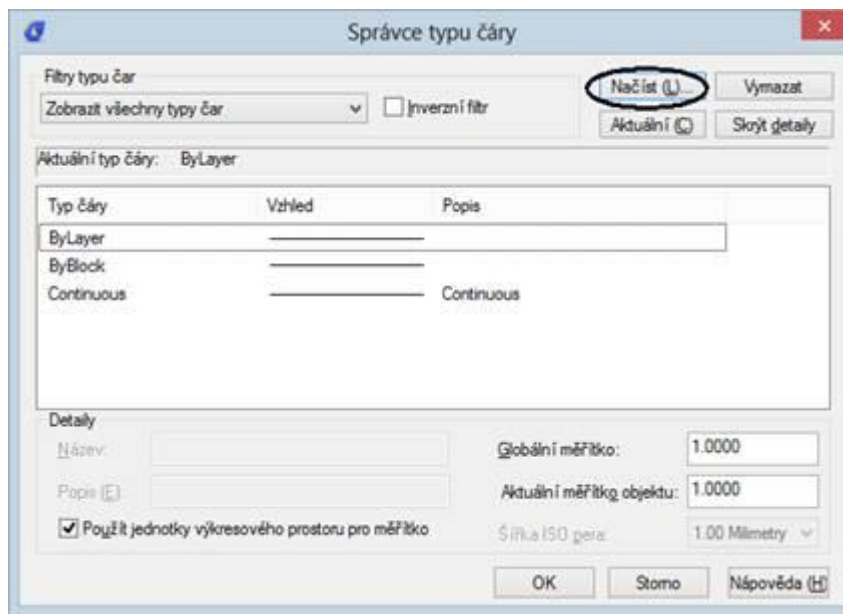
Správce typu čáry

Filtry typu čar
Zobrazit všechny typy čar
Inverzní filtr
Načíst (L)...
Vymazat
Aktuální (C)
Skrýt detaily

Aktuální typ čáry: ByLayer

| Typ čáry | Vzhled | Popis |
|---|---|---|
| ByLayer | | |
| ByBlock | | |
| Continuous | | Continuous |

Detaily
Název:
Popis (E):
Použít jednotky výkresového prostoru pro měřítko
Globální měřítko: 1.0000
Aktuální měřítko objektu: 1.0000
Šířka ISO pera: 1.00 Milimetry

OK
Storno
Nápověda (H)